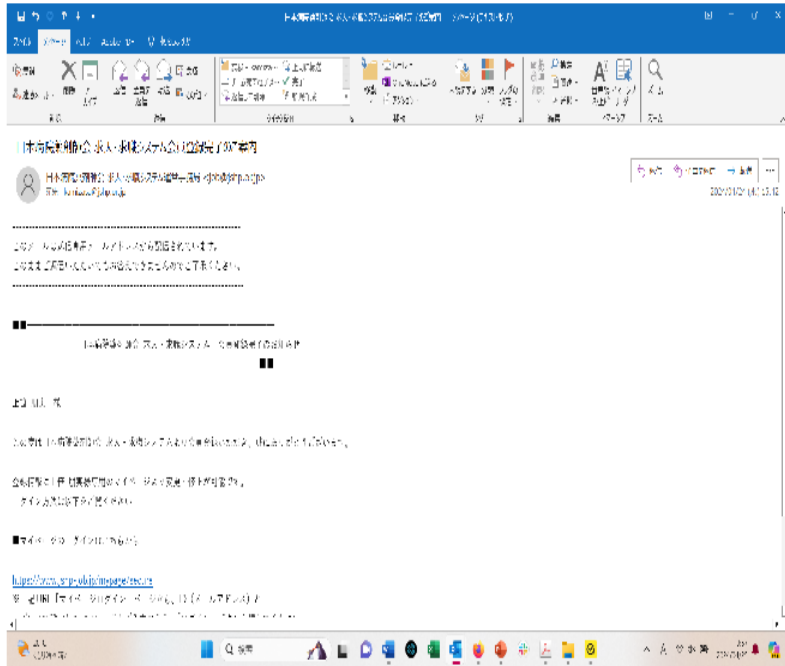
日本商工会議所 求人・求職システム会員登録完了のお知らせ - メッセージ (HTML形式)

ファイル メッセージ ヘルプ

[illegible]日本商工会議所 求人・求職システム会員登録完了のお知らせ

日本商工会議所 求人・求職システム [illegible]

返信 全員に返信 転送

2024/01/24 (水) 13:12

------------------------------------------------------------

このメールは送信専用メールアドレスから配信されています。

このままご返信いただいてもお答えできませんのでご了承ください。

------------------------------------------------------------

■■━━━━━━━━━━━━━━━━━━━━━━━━━━━━━━━

日本商工会議所 求人・求職システム 会員登録完了のお知らせ

■■

上田 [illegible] 様

この度は日本商工会議所 求人・求職システムへの会員登録をいただき、誠にありがとうございます。

会員登録が完了し、会員専用のマイページのご利用が可能です。

ログイン方法は以下をご覧ください。

■マイページのログインはこちらから

https://www.smp-ok.jp/mypage/secure

※ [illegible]

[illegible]

検索

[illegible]